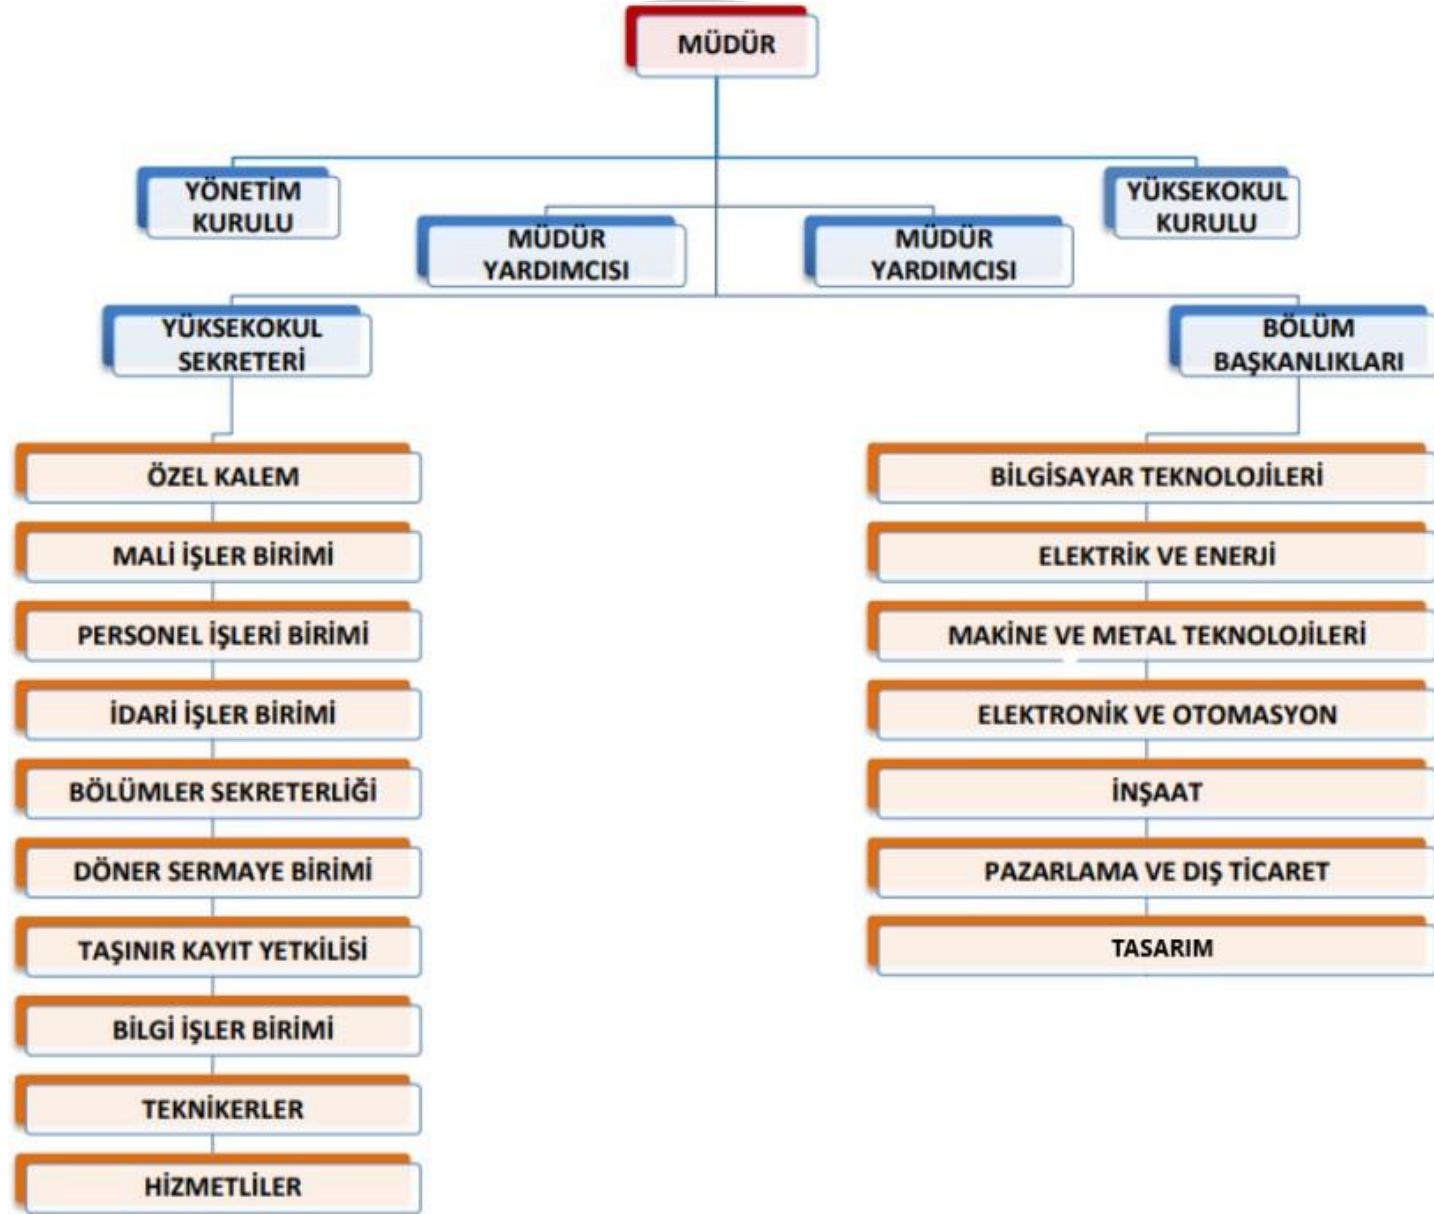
MÜDÜR

YÖNETİM KURULU

MÜDÜR YARDIMCISI

MÜDÜR YARDIMCISI

YÜKSEKOKUL KURULU

YÜKSEKOKUL SEKRETERİ

BÖLÜM BAŞKANLIKLARI

ÖZEL KALEM

MALİ İŞLER BİRİMİ

PERSONEL İŞLERİ BİRİMİ

İDARİ İŞLER BİRİMİ

BÖLÜMLER SEKRETERLİĞİ

DÖNER SERMAYE BİRİMİ

TAŞINIR KAYIT YETKİLİSİ

BİLGİ İŞLER BİRİMİ

TEKNİKERLER

HİZMETLİLER

BİLGİSAYAR TEKNOLOJİLERİ

ELEKTRİK VE ENERJİ

MAKİNE VE METAL TEKNOLOJİLERİ

ELEKTRONİK VE OTOMASYON

İNŞAAT

PAZARLAMA VE DIŞ TİCARET

TASARIM